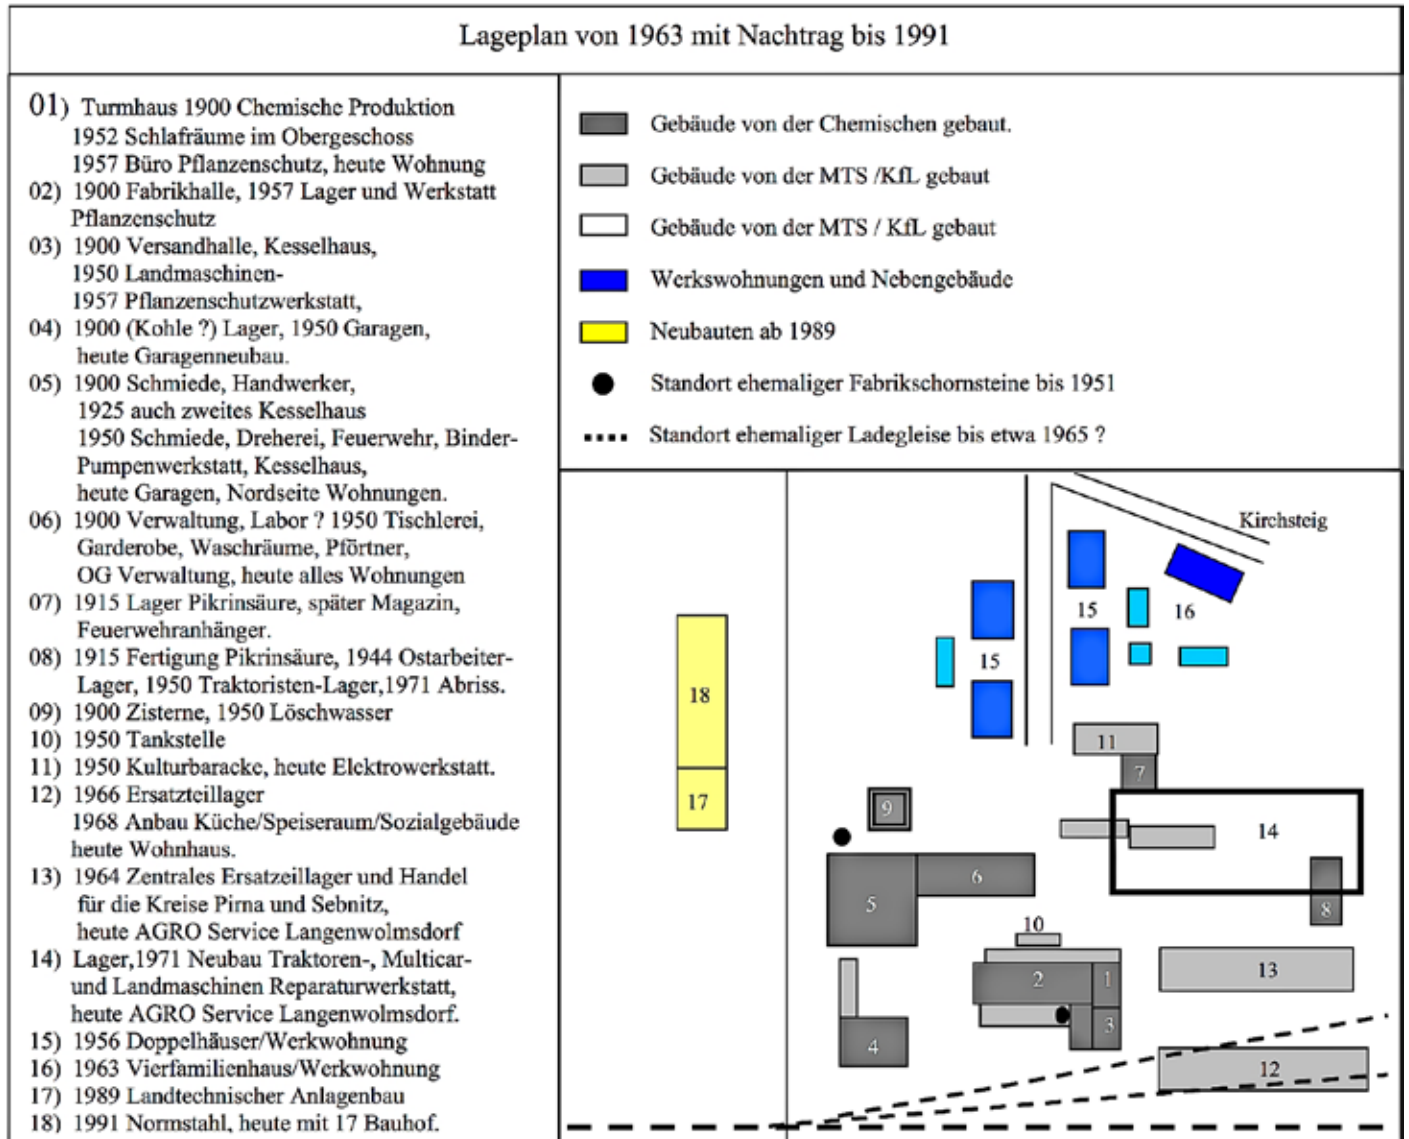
Lageplan von 1963 mit Nachtrag bis 1991

01) Turmhaus 1900 Chemische Produktion
1952 Schlafräume im Obergeschoss
1957 Büro Pflanzenschutz, heute Wohnung
02) 1900 Fabrikhalle, 1957 Lager und Werkstatt Pflanzenschutz
03) 1900 Versandhalle, Kesselhaus,
1950 Landmaschinen-
1957 Pflanzenschutzwerkstatt,
04) 1900 (Kohle ?) Lager, 1950 Garagen, heute Garagenneubau.
05) 1900 Schmiede, Handwerker,
1925 auch zweites Kesselhaus
1950 Schmiede, Dreherei, Feuerwehr, Binder-Pumpenwerkstatt, Kesselhaus,
heute Garagen, Nordseite Wohnungen.
06) 1900 Verwaltung, Labor ? 1950 Tischlerei, Garderobe, Waschräume, Pförtner,
OG Verwaltung, heute alles Wohnungen
07) 1915 Lager Pikrinsäure, später Magazin, Feuerwehranhänger.
08) 1915 Fertigung Pikrinsäure, 1944 Ostarbeiter-Lager, 1950 Traktoristen-Lager,1971 Abriss.
09) 1900 Zisterne, 1950 Löschwasser
10) 1950 Tankstelle
11) 1950 Kulturbaracke, heute Elektrowerkstatt.
12) 1966 Ersatzteillager
1968 Anbau Küche/Speiseraum/Sozialgebäude heute Wohnhaus.
13) 1964 Zentrales Ersatzeillager und Handel für die Kreise Pirna und Sebnitz,
heute AGRO Service Langenwolmsdorf
14) Lager,1971 Neubau Traktoren-, Multicar- und Landmaschinen Reparaturwerkstatt,
heute AGRO Service Langenwolmsdorf.
15) 1956 Doppelhäuser/Werkwohnung
16) 1963 Vierfamilienhaus/Werkwohnung
17) 1989 Landtechnischer Anlagenbau
18) 1991 Normstahl, heute mit 17 Bauhof.

Gebäude von der Chemischen gebaut.
Gebäude von der MTS /KfL gebaut
Gebäude von der MTS / KfL gebaut
Werkswohnungen und Nebengebäude
Neubauten ab 1989
Standort ehemaliger Fabrikschornsteine bis 1951
Standort ehemaliger Ladegleise bis etwa 1965 ?

Kirchsteig
15
16
15
18
17
11
7
9
14
6
5
8
10
2
1
13
3
4
12